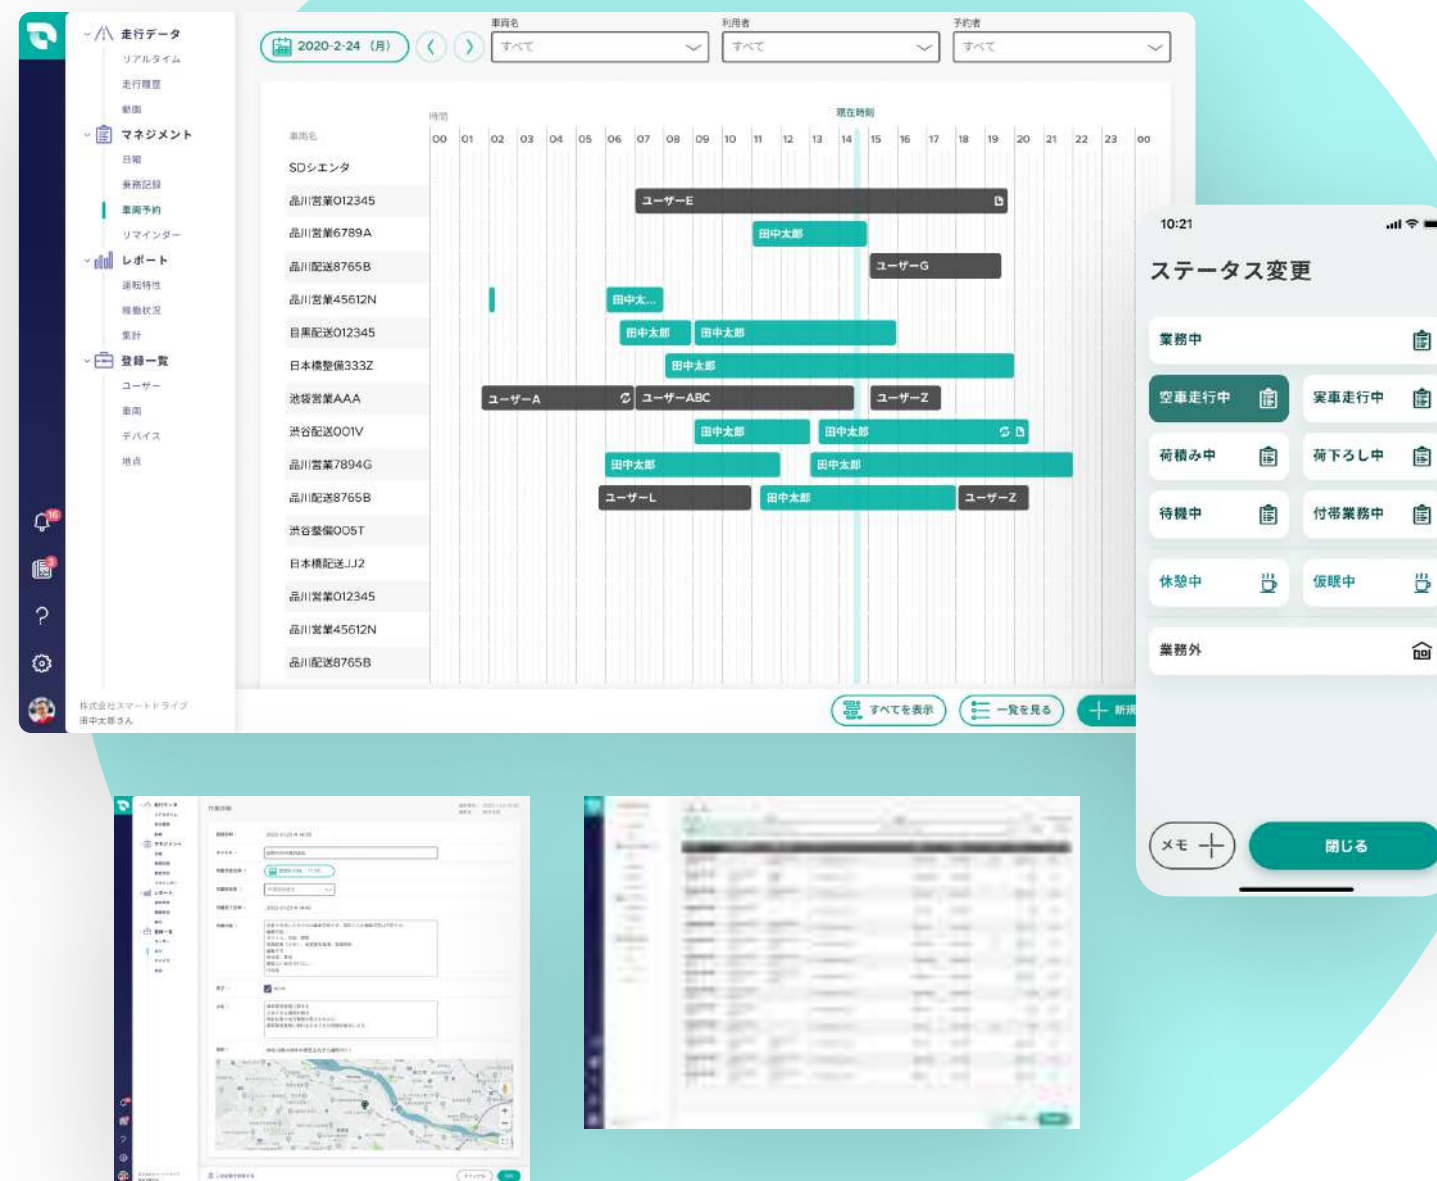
走行データ
リアルタイム
走行履歴
動画
マネジメント
日報
乗務記録
車両予約
リマインダー
レポート
運転特性
稼働状況
集計
登録一覧
ユーザー
車両
デバイス
地点

株式会社スマートドライブ
田中太郎さん

2020-2-24（月）
車両名
すべて
利用者
すべて
予約者
すべて

時間
現在時刻
車両名

| 00 | 01 | 02 | 03 | 04 | 05 | 06 | 07 | 08 | 09 | 10 | 11 | 12 | 13 | 14 | 15 | 16 | 17 | 18 | 19 | 20 | 21 | 22 | 23 | 00 |
|---|---|---|---|---|---|---|---|---|---|---|---|---|---|---|---|---|---|---|---|---|---|---|---|---|

SDシエンタ
品川営業012345 ユーザーE
品川営業6789A 田中太郎
品川配送8765B ユーザーG
品川営業45612N 田中太...
目黒配送012345 田中太郎 田中太郎
日本橋整備333Z 田中太郎
池袋営業AAA ユーザーA ユーザーABC ユーザーZ
渋谷配送001V 田中太郎 田中太郎
品川営業7894G 田中太郎 田中太郎
品川配送8765B ユーザーL 田中太郎 ユーザーZ
渋谷整備005T
日本橋配送JJ2
品川営業012345
品川営業45612N
品川配送8765B

すべてを表示
一覧を見る
新規

10:21
ステータス変更
業務中
空車走行中
実車走行中
荷積み中
荷下ろし中
待機中
付帯業務中
休憩中
仮眠中
業務外
メモ
閉じる